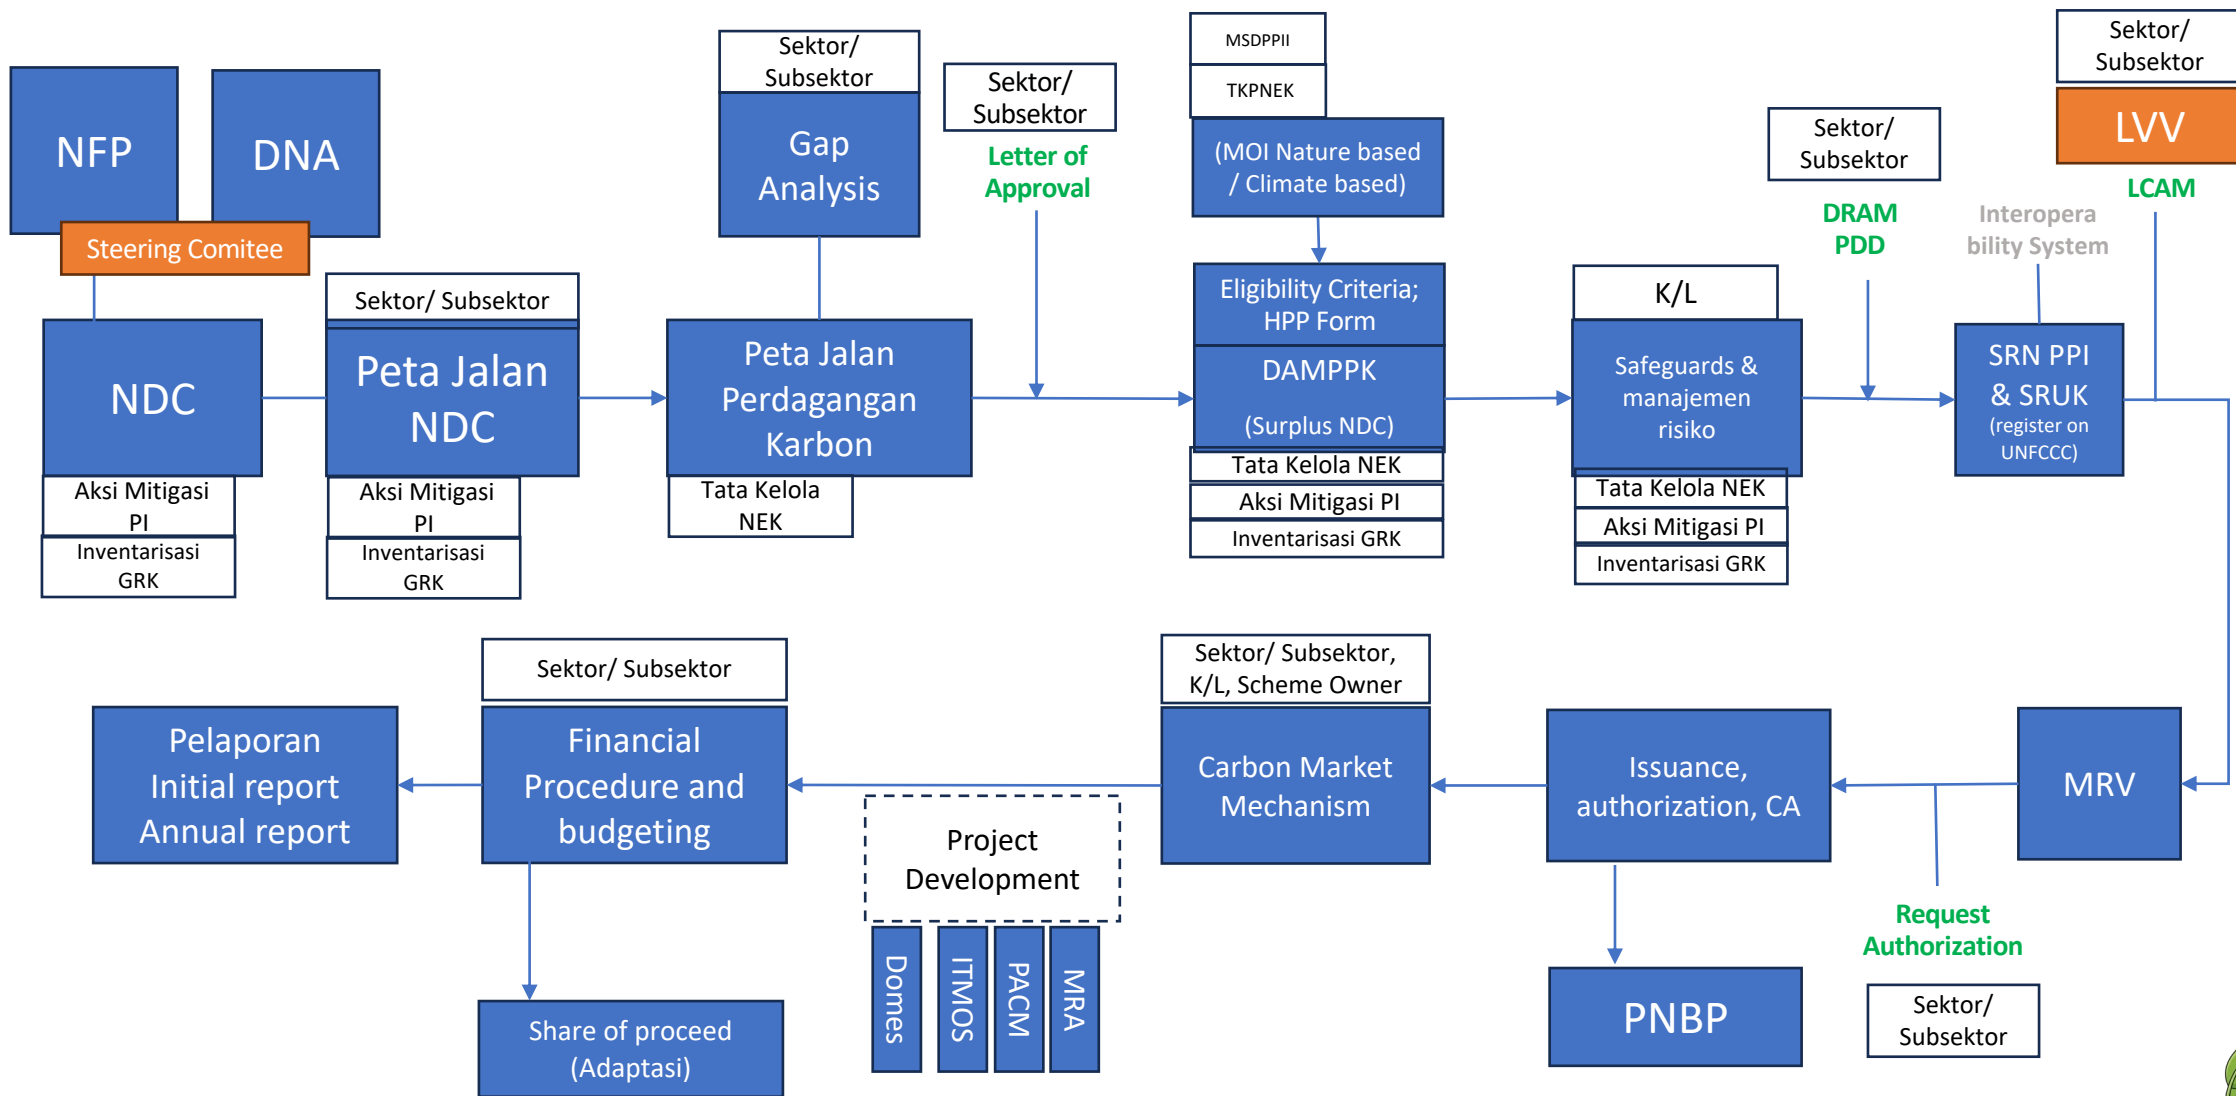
NFP

DNA

Steering Comitee

NDC

Aksi Mitigasi PI

Inventarisasi GRK

Sektor/ Subsektor

Peta Jalan NDC

Aksi Mitigasi PI

Inventarisasi GRK

Sektor/ Subsektor

Gap Analysis

Peta Jalan Perdagangan Karbon

Tata Kelola NEK

Sektor/ Subsektor

Letter of Approval

MSDPPII

TKPNEK

(MOI Nature based / Climate based)

Eligibility Criteria; HPP Form

DAMPPK

(Surplus NDC)

Tata Kelola NEK

Aksi Mitigasi PI

Inventarisasi GRK

K/L

Safeguards & manajemen risiko

Tata Kelola NEK

Aksi Mitigasi PI

Inventarisasi GRK

Sektor/ Subsektor

DRAM PDD

Interopera bility System

Sektor/ Subsektor

LVV

LCAM

SRN PPI & SRUK (register on UNFCCC)

Pelaporan Initial report Annual report

Sektor/ Subsektor

Financial Procedure and budgeting

Share of proceed (Adaptasi)

Project Development

Domes

ITMOS

PACM

MRA

Sektor/ Subsektor, K/L, Scheme Owner

Carbon Market Mechanism

Issuance, authorization, CA

PNBP

Request Authorization

Sektor/ Subsektor

MRV